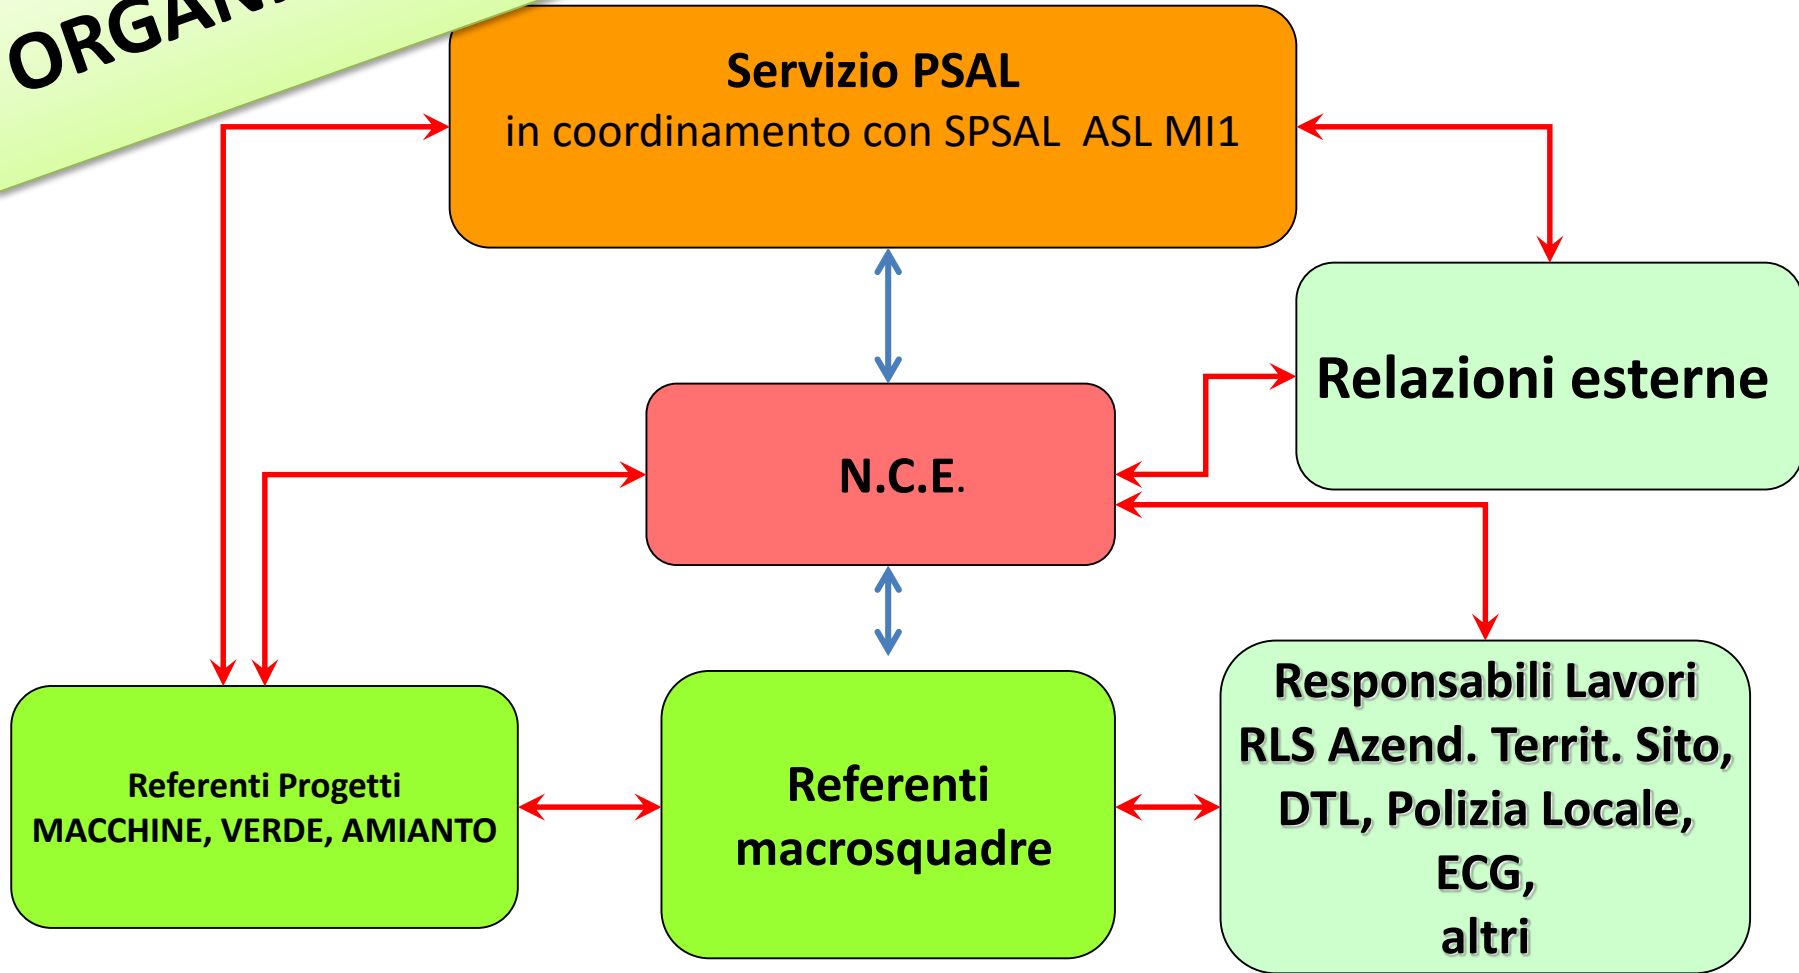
ORGAN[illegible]

Servizio PSAL
in coordinamento con SPSAL ASL MI1

Relazioni esterne

N.C.E.

Referenti Progetti
MACCHINE, VERDE, AMIANTO

Referenti
macrosquadre

Responsabili Lavori
RLS Azend. Territ. Sito,
DTL, Polizia Locale,
ECG,
altri